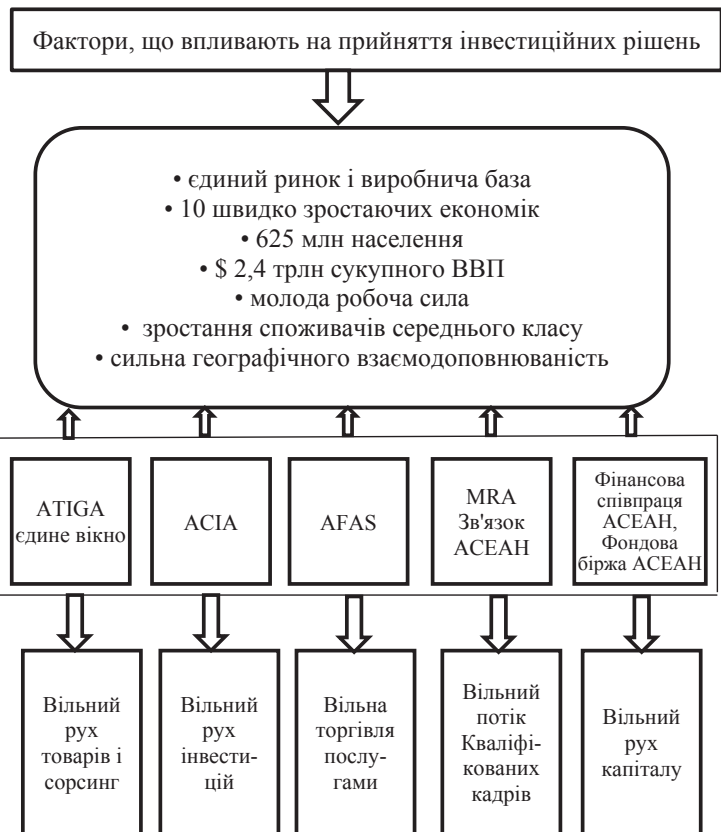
Фактори, що впливають на прийняття інвестиційних рішень

• єдиний ринок і виробнича база
• 10 швидко зростаючих економік
• 625 млн населення
• $ 2,4 трлн сукупного ВВП
• молода робоча сила
• зростання споживачів середнього класу
• сильна географічного взаємодоповнюваність

ATIGA єдине вікно

ACIA

AFAS

MRA Зв'язок АСЕАН

Фінансова співпраця АСЕАН, Фондова біржа АСЕАН

Вільний рух товарів і сорсинг

Вільний рух інвестицій

Вільна торгівля послугами

Вільний потік Кваліфікованих кадрів

Вільний рух капіталу